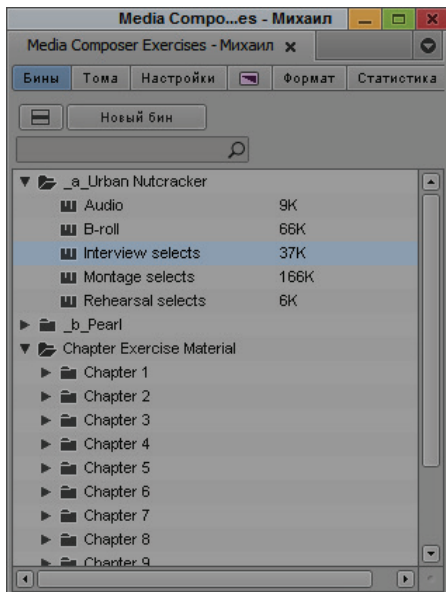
Media Compo...es - Михаил

Media Composer Exercises - Михаил ×

Бины | Тома | Настройки | Формат | Статистика

Новый бин

_a_Urban Nutcracker
Audio 9K
B-roll 66K
Interview selects 37K
Montage selects 166K
Rehearsal selects 6K
_b_Pearl
Chapter Exercise Material
Chapter 1
Chapter 2
Chapter 3
Chapter 4
Chapter 5
Chapter 6
Chapter 7
Chapter 8
Chapter 9